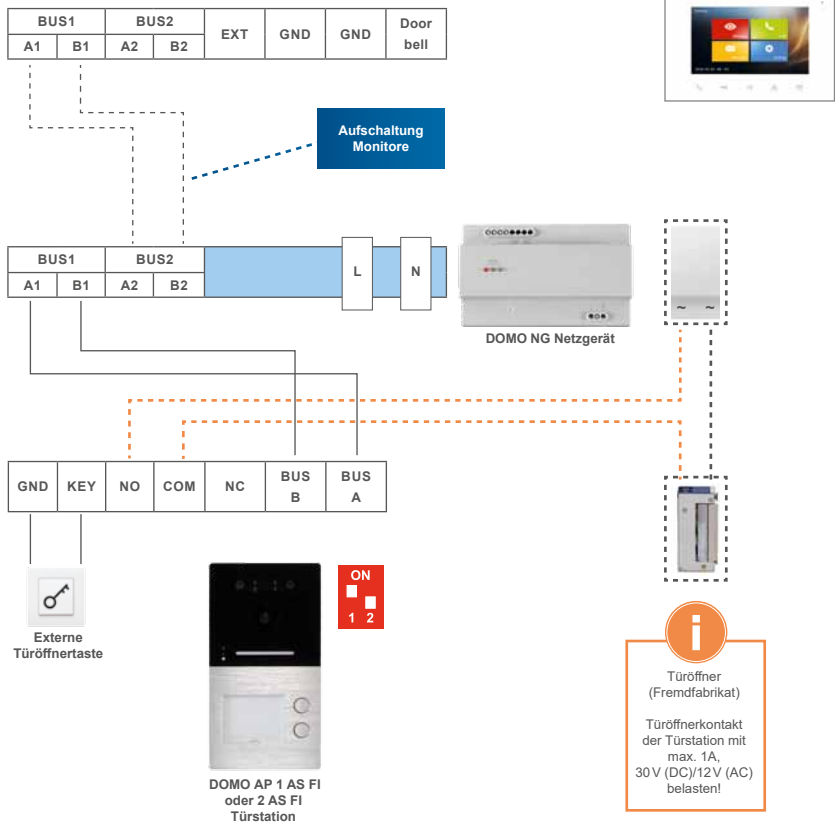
| BUS1 | | BUS2 | | EXT | GND | GND | Door bell |
|---|---|---|---|---|---|---|---|
| A1 | B1 | A2 | B2 | | | | |

Aufschaltung Monitore

| BUS1 | | BUS2 | |
|---|---|---|---|
| A1 | B1 | A2 | B2 |

L

N

DOMO NG Netzgerät

~ ~

| GND | KEY | NO | COM | NC | BUS B | BUS A |
|---|---|---|---|---|---|---|

Externe Türöffnertaste

ON
1 2

DOMO AP 1 AS FI oder 2 AS FI Türstation

i

Türöffner (Fremdfabrikat)

Türöffnerkontakt der Türstation mit max. 1A, 30 V (DC)/12 V (AC) belasten!